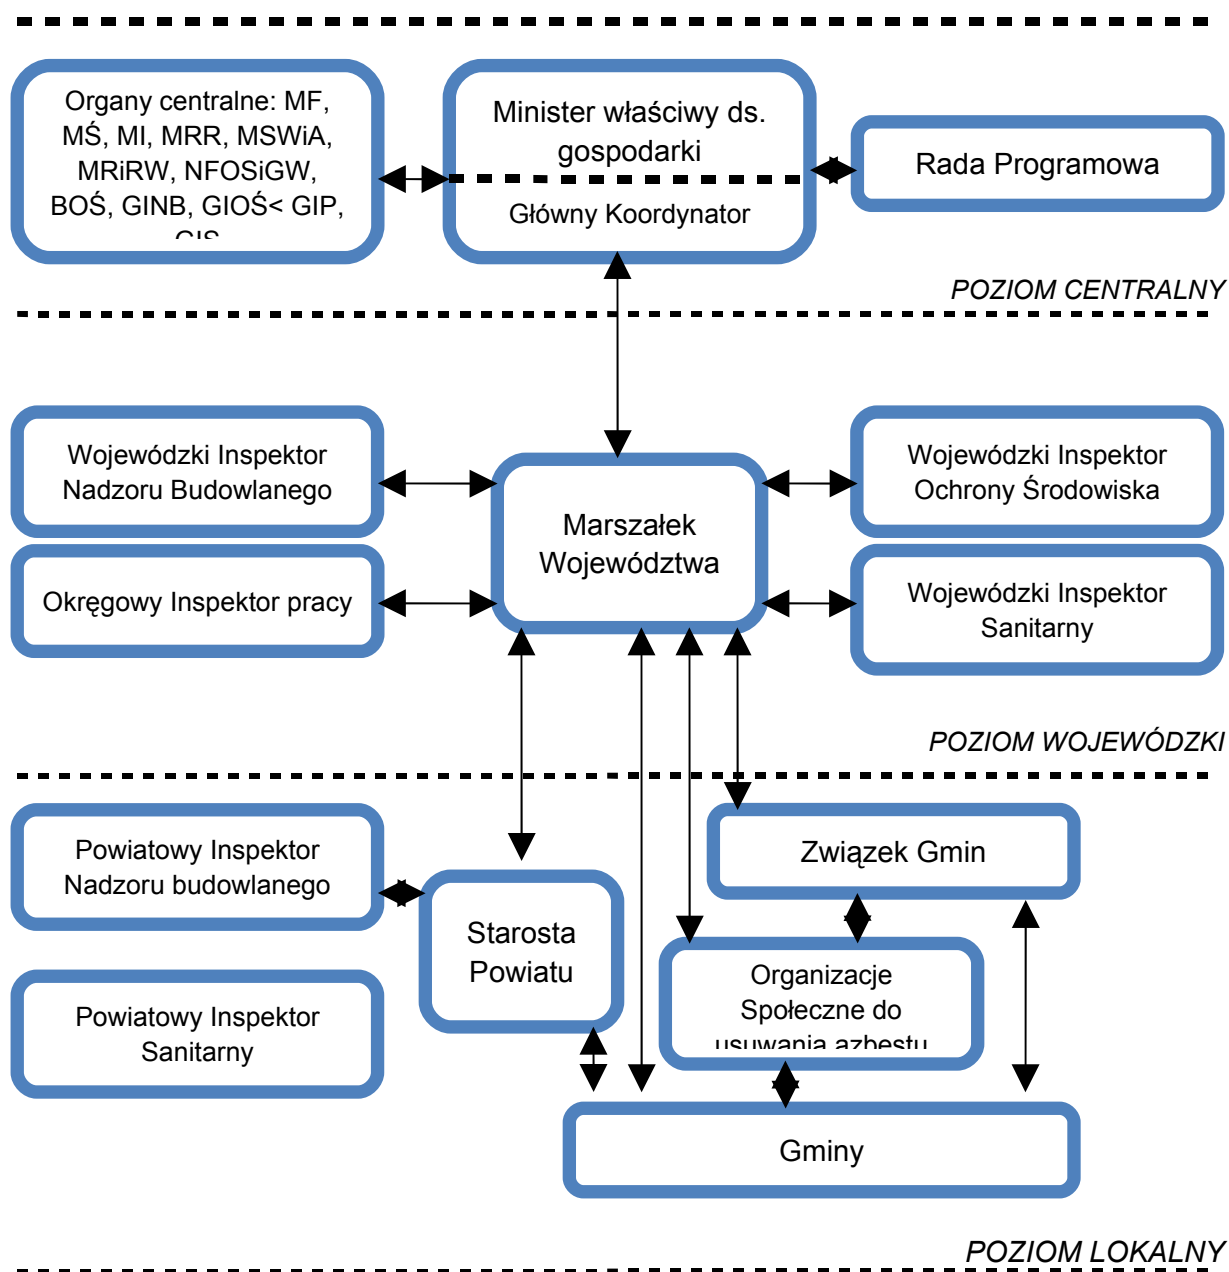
Organy centralne: MF, MŚ, MI, MRR, MSWiA, MRiRW, NFOSiGW, BOŚ, GINB, GIOŚ< GIP, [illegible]

Minister właściwy ds. gospodarki

Główny Koordynator

Rada Programowa

POZIOM CENTRALNY

Wojewódzki Inspektor Nadzoru Budowlanego

Marszałek Województwa

Wojewódzki Inspektor Ochrony Środowiska

Okręgowy Inspektor pracy

Wojewódzki Inspektor Sanitarny

POZIOM WOJEWÓDZKI

Powiatowy Inspektor Nadzoru budowlanego

Związek Gmin

Starosta Powiatu

Organizacje Społeczne do usuwania azbestu

Powiatowy Inspektor Sanitarny

Gminy

POZIOM LOKALNY